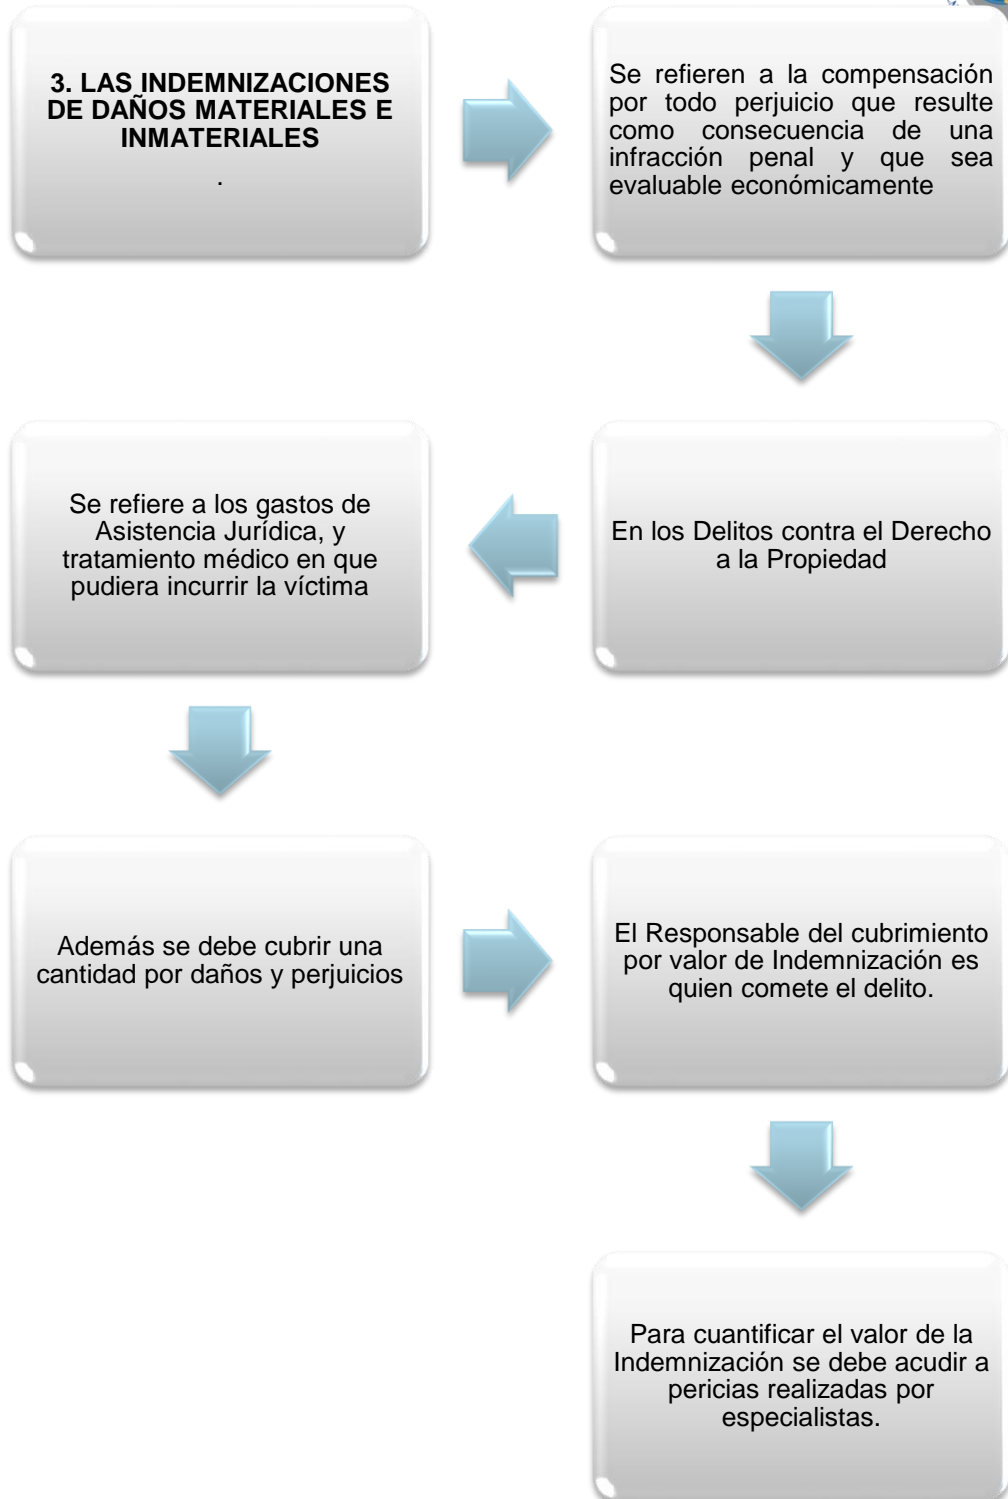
3. LAS INDEMNIZACIONES DE DAÑOS MATERIALES E INMATERIALES

.

Se refieren a la compensación por todo perjuicio que resulte como consecuencia de una infracción penal y que sea evaluable económicamente

En los Delitos contra el Derecho a la Propiedad

Se refiere a los gastos de Asistencia Jurídica, y tratamiento médico en que pudiera incurrir la víctima

Además se debe cubrir una cantidad por daños y perjuicios

El Responsable del cubrimiento por valor de Indemnización es quien comete el delito.

Para cuantificar el valor de la Indemnización se debe acudir a pericias realizadas por especialistas.